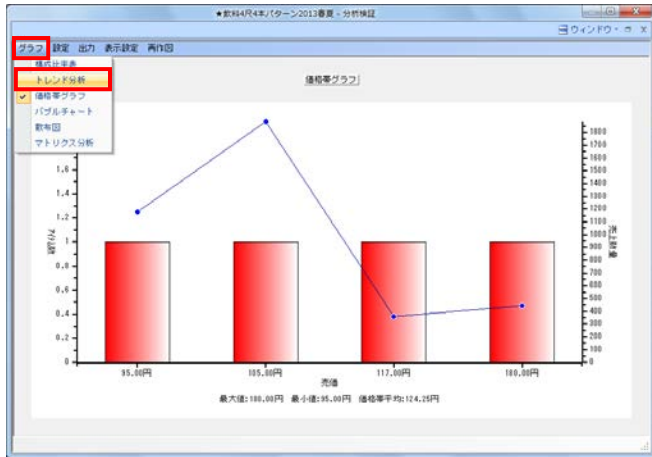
★飲料4尺4本パターン2013春夏 - 分析検証

ウィンドウ ▾ ▫ X

グラフ 設定 出力 表示設定 再作図

構成比率表
トレンド分析
✔ 価格帯グラフ
バブルチャート
散布図
マトリクス分析

価格帯グラフ

1.6
1.4
1.2
1
0.8
0.6
0.4
0.2
0

アイテム数

1800
1700
1600
1500
1400
1300
1200
1100
1000
900
800
700
600
500
400
300
200
100
0

売上数量

95.00円
105.00円
117.00円
180.00円

売価

最大値:180.00円 最小値:95.00円 価格帯平均:124.25円